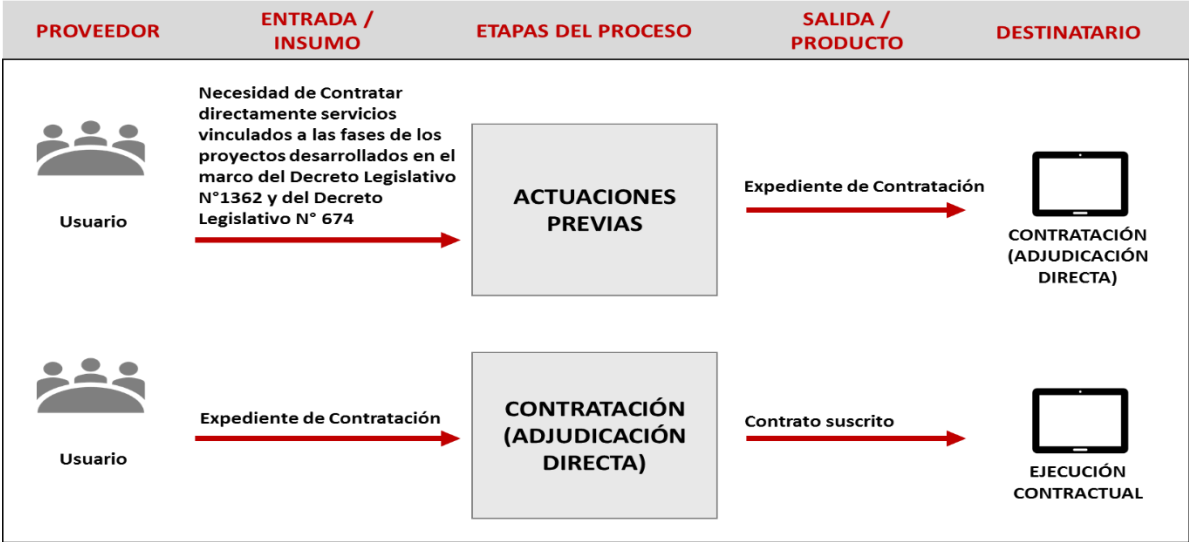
PROVEEDOR

ENTRADA / INSUMO

ETAPAS DEL PROCESO

SALIDA / PRODUCTO

DESTINATARIO

Usuario

Necesidad de Contratar directamente servicios vinculados a las fases de los proyectos desarrollados en el marco del Decreto Legislativo N°1362 y del Decreto Legislativo N° 674

ACTUACIONES PREVIAS

Expediente de Contratación

CONTRATACIÓN (ADJUDICACIÓN DIRECTA)

Usuario

Expediente de Contratación

CONTRATACIÓN (ADJUDICACIÓN DIRECTA)

Contrato suscrito

EJECUCIÓN CONTRACTUAL